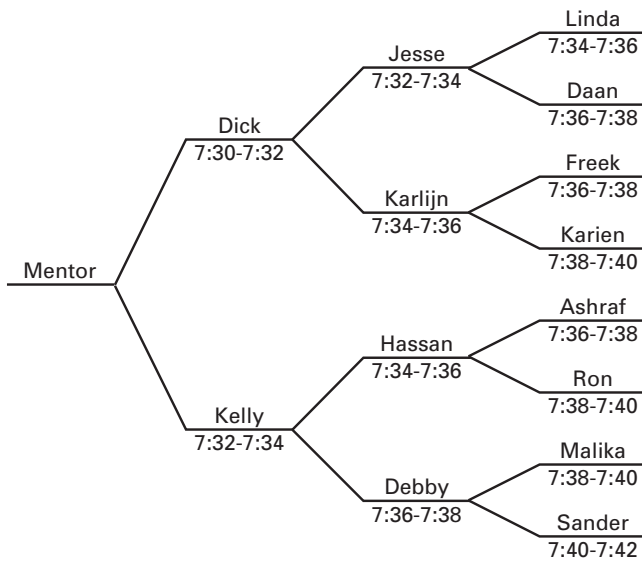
Mentor

Dick
7:30-7:32

Jesse
7:32-7:34

Linda
7:34-7:36

Daan
7:36-7:38

Karlijn
7:34-7:36

Freek
7:36-7:38

Karien
7:38-7:40

Kelly
7:32-7:34

Hassan
7:34-7:36

Ashraf
7:36-7:38

Ron
7:38-7:40

Debby
7:36-7:38

Malika
7:38-7:40

Sander
7:40-7:42